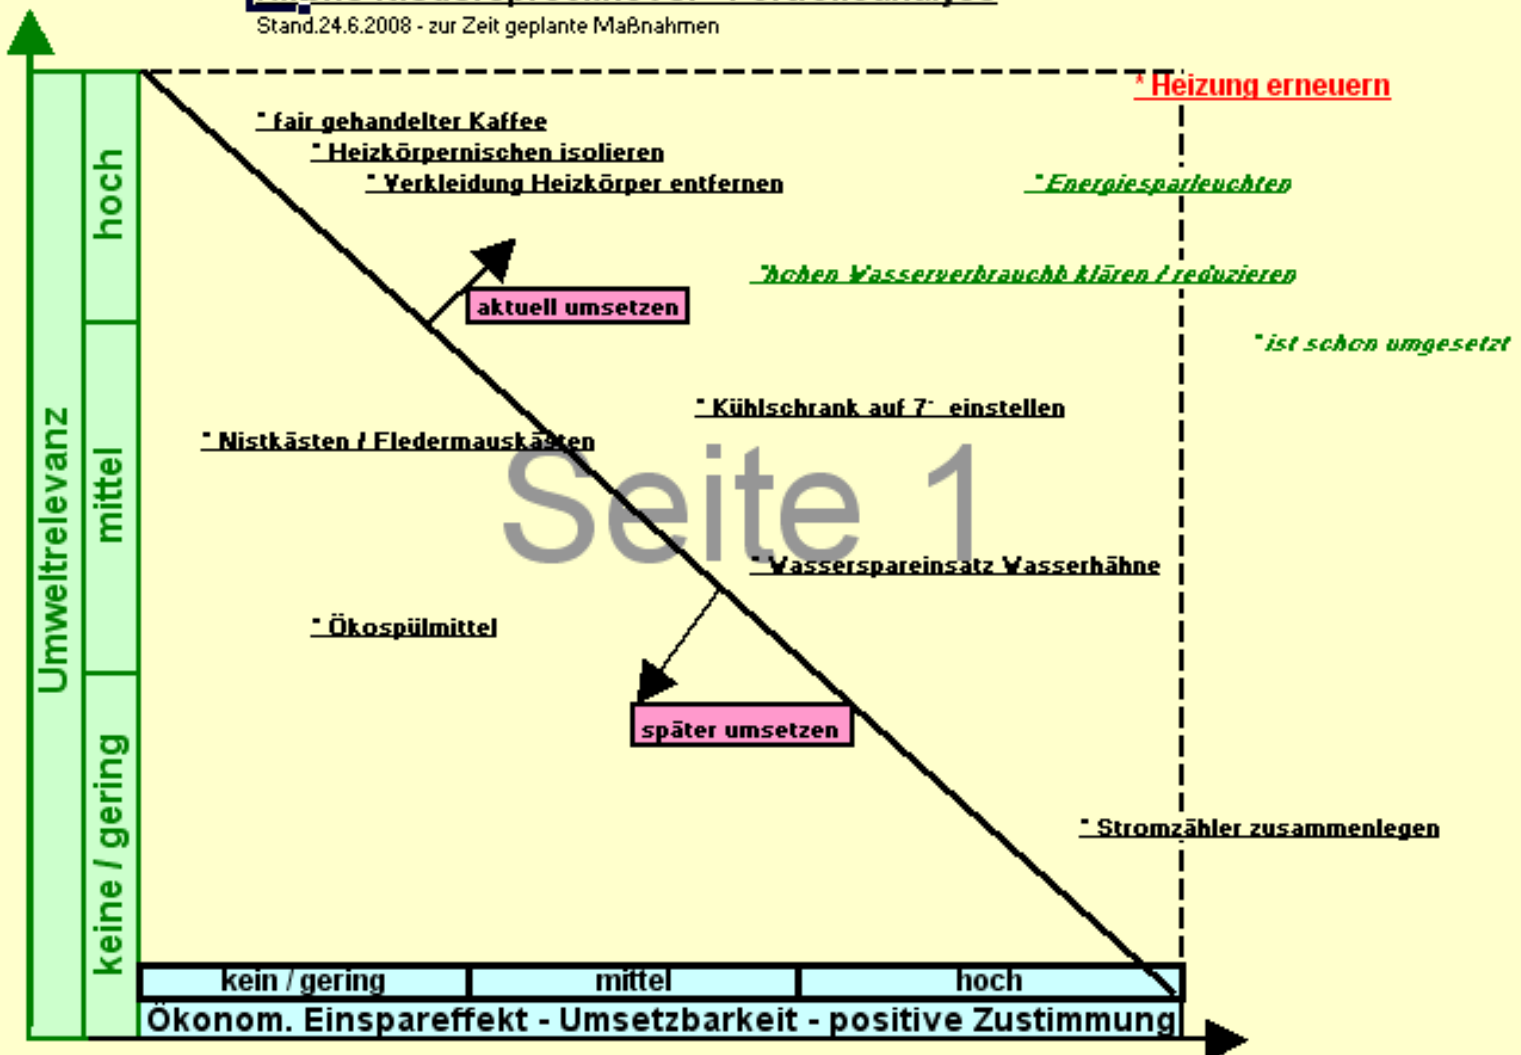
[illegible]
Stand.24.6.2008 - zur Zeit geplante Maßnahmen

* Heizung erneuern

* fair gehandelter Kaffee
* Heizkörpernischen isolieren
* Verkleidung Heizkörper entfernen

* Energiesparleuchten

*hohen Wasserverbrauchb klären / reduzieren

*ist schon umgesetzt

aktuell umsetzen

* Kühlschrank auf 7° einstellen

* Nistkästen / Fledermauskästen

Seite 1

* Wasserspareinsatz Wasserhähne

* Ökospülmittel

später umsetzen

* Stromzähler zusammenlegen

Umweltrelevanz

hoch

mittel

keine / gering

| kein / gering | mittel | hoch |
|---|---|---|

Ökonom. Einspareffekt - Umsetzbarkeit - positive Zustimmung